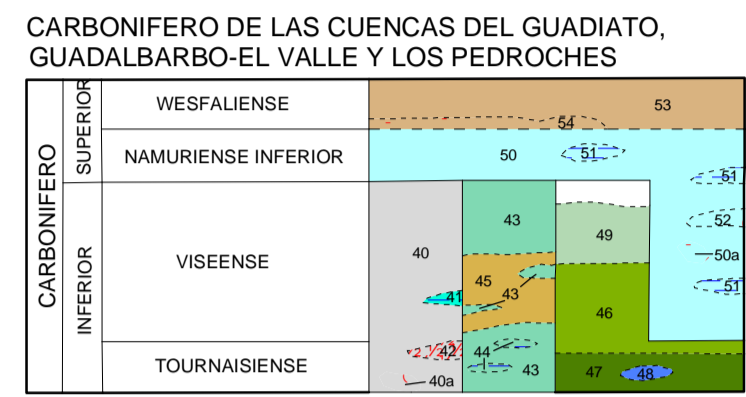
CARBONIFERO DE LAS CUENCAS DEL GUADIATO, GUADALBARBO-EL VALLE Y LOS PEDROCHES

CARBONIFERO
SUPERIOR
INFERIOR
WESFALIENSE
NAMURIENSE INFERIOR
VISEENSE
TOURNAISIENSE

53
54
50
51
51
52
50a
51
40
43
49
45
43
41
46
42
44
43
47
48
40a